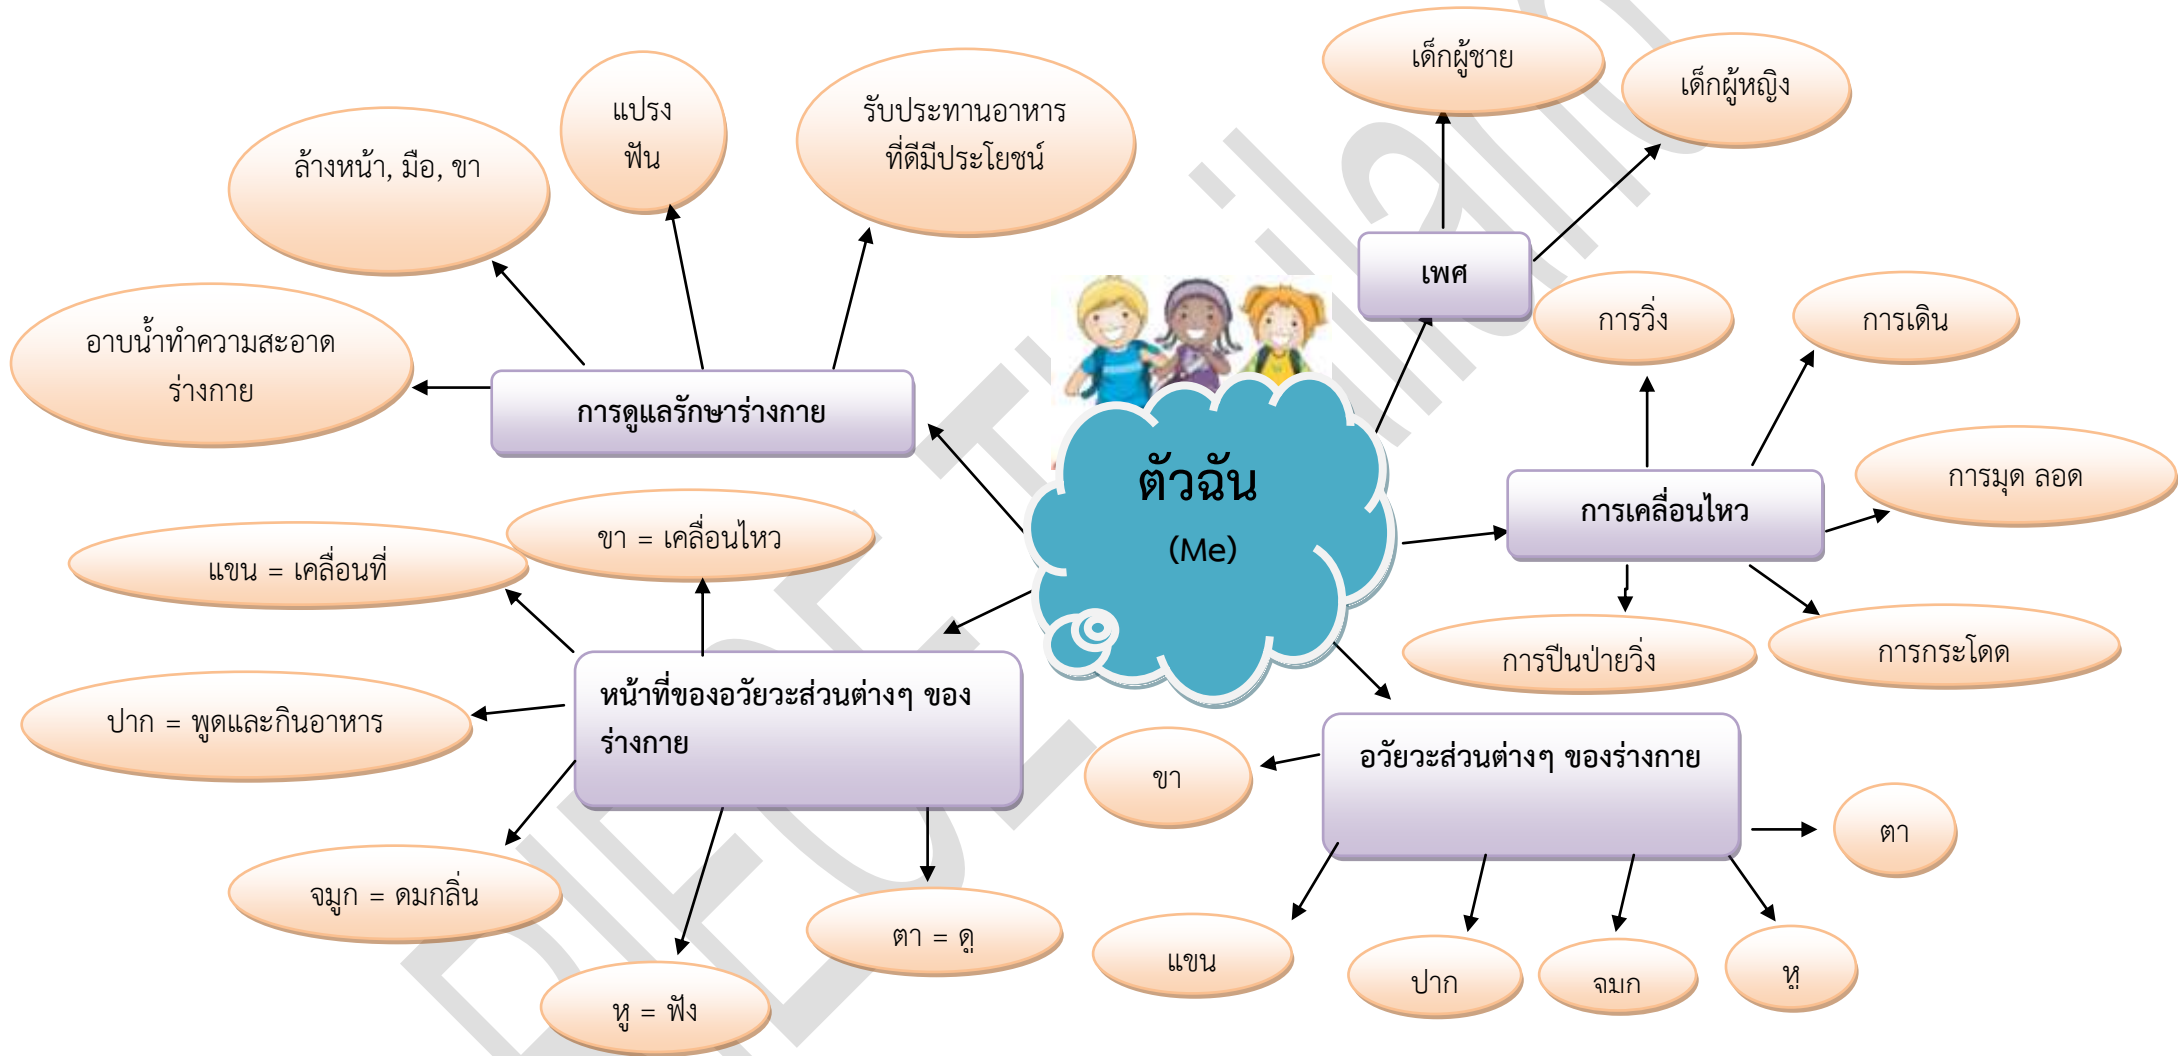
ตัวฉัน
(Me)

การดูแลรักษาร่างกาย
ล้างหน้า, มือ, ขา
แปรง ฟัน
รับประทานอาหารที่ดีมีประโยชน์
อาบน้ำทำความสะอาดร่างกาย

เพศ
เด็กผู้ชาย
เด็กผู้หญิง

การเคลื่อนไหว
การวิ่ง
การเดิน
การมุด ลอด
การปีนป่ายวิ่ง
การกระโดด

หน้าที่ของอวัยวะส่วนต่างๆ ของร่างกาย
ขา = เคลื่อนไหว
แขน = เคลื่อนที่
ปาก = พูดและกินอาหาร
จมูก = ดมกลิ่น
หู = ฟัง
ตา = ดู

อวัยวะส่วนต่างๆ ของร่างกาย
ขา
ตา
แขน
ปาก
จมูก
หู